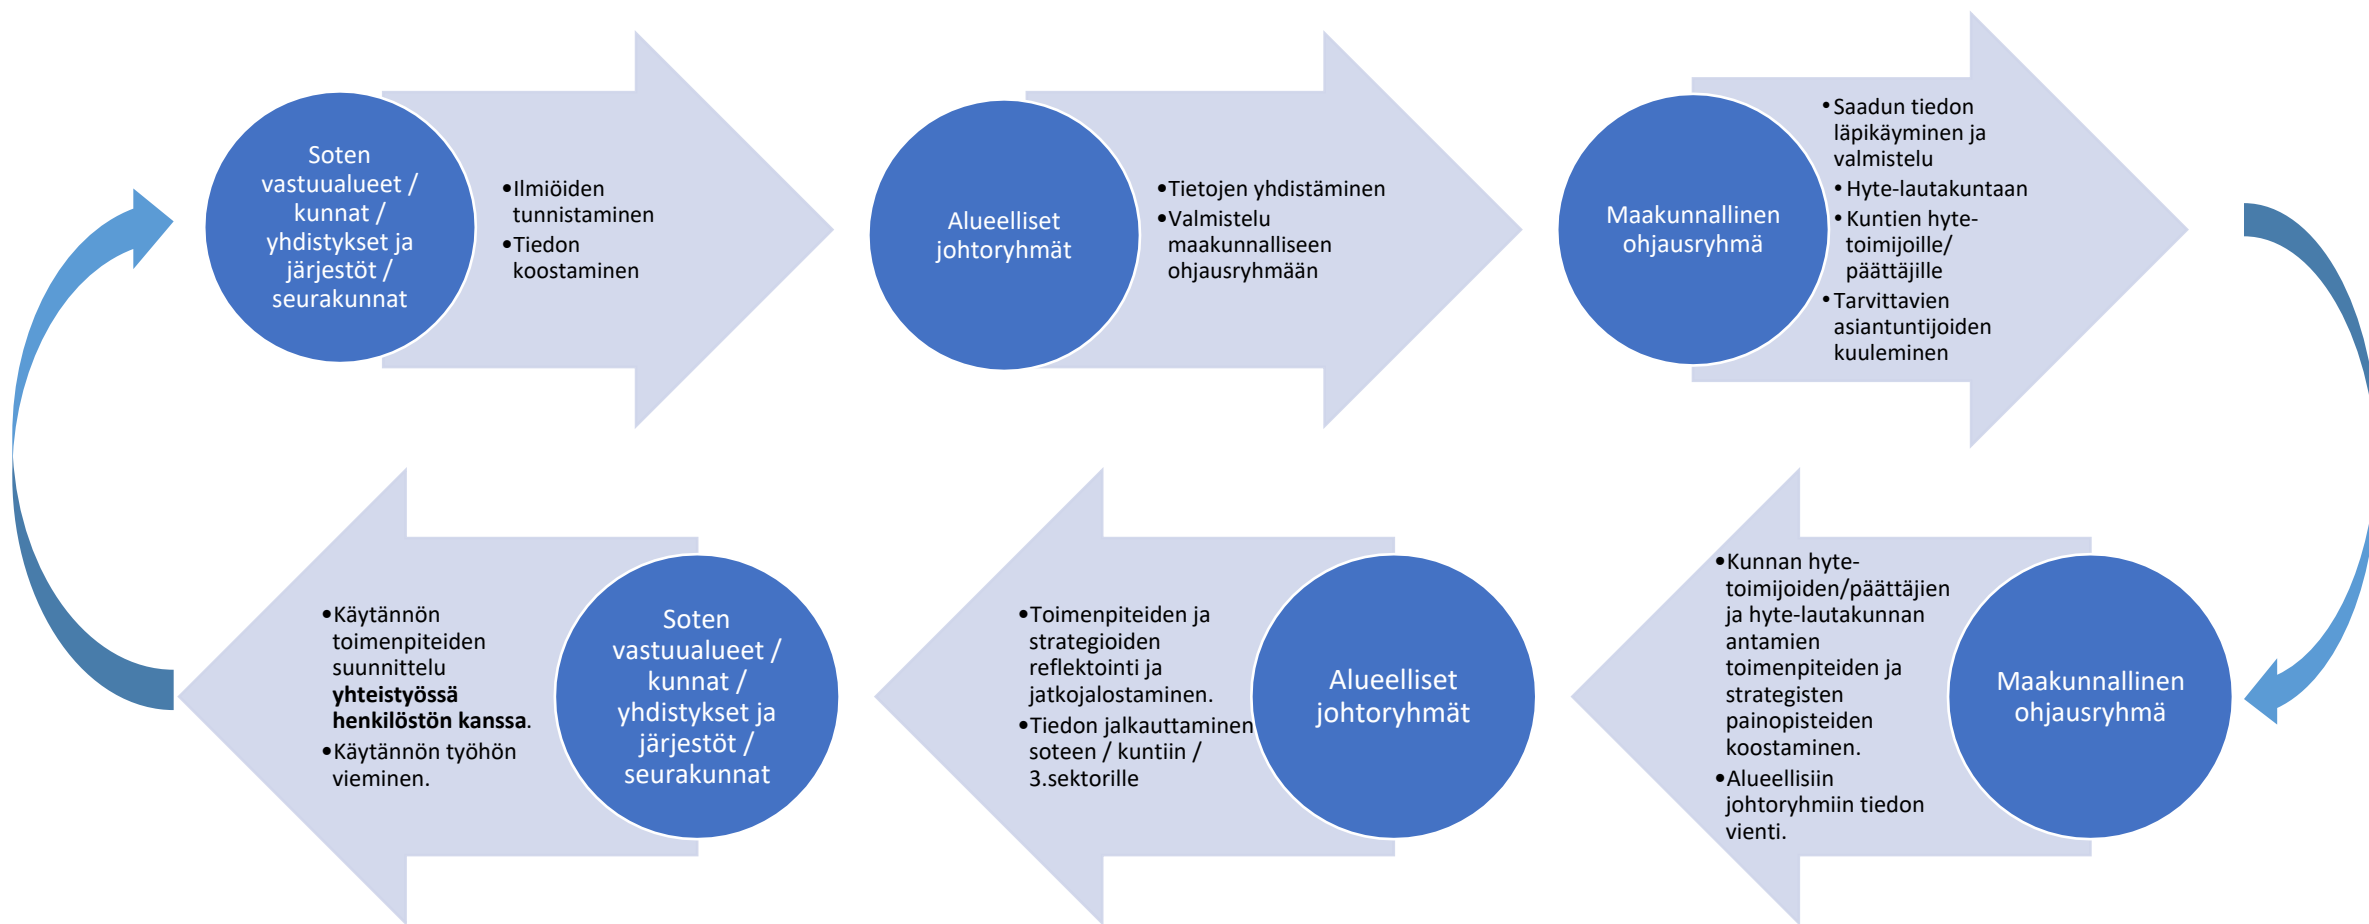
Soten vastuualueet / kunnat / yhdistykset ja järjestöt / seurakunnat

- Ilmiöiden tunnistaminen
- Tiedon koostaminen

Alueelliset johtoryhmät

- Tietojen yhdistäminen
- Valmistelu maakunnalliseen ohjausryhmään

Maakunnallinen ohjausryhmä

- Saadun tiedon läpikäyminen ja valmistelu
- Hyte-lautakuntaan
- Kuntien hyte-toimijoille/ päättäjille
- Tarvittavien asiantuntijoiden kuuleminen

Maakunnallinen ohjausryhmä

- Kunnan hyte-toimijoiden/päättäjien ja hyte-lautakunnan antamien toimenpiteiden ja strategisten painopisteiden koostaminen.
- Alueellisiin johtoryhmiin tiedon vienti.

Alueelliset johtoryhmät

- Toimenpiteiden ja strategioiden reflektointi ja jatkojalostaminen.
- Tiedon jalkauttaminen soteen / kuntiin / 3.sektorille

Soten vastuualueet / kunnat / yhdistykset ja järjestöt / seurakunnat

- Käytännön toimenpiteiden suunnittelu **yhteistyössä henkilöstön kanssa**.
- Käytännön työhön vieminen.